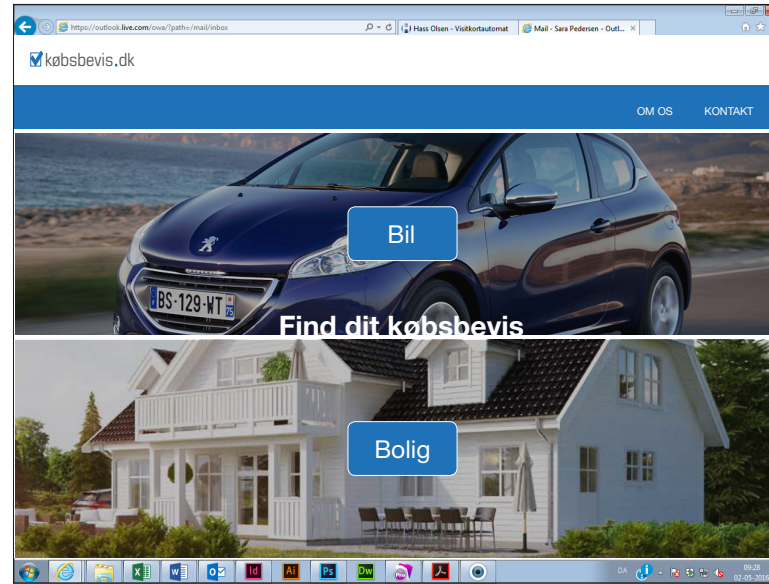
https://outlook.live.com/owa/?path=/mail/inbox

Hass Olsen - Visitkortautomat

Mail - Sara Pedersen - Outl...

købsbevis.dk

OM OS

KONTAKT

BS·129·WT

Bil

Find dit købsbevis

Bolig

DA

09:28
02-05-2016